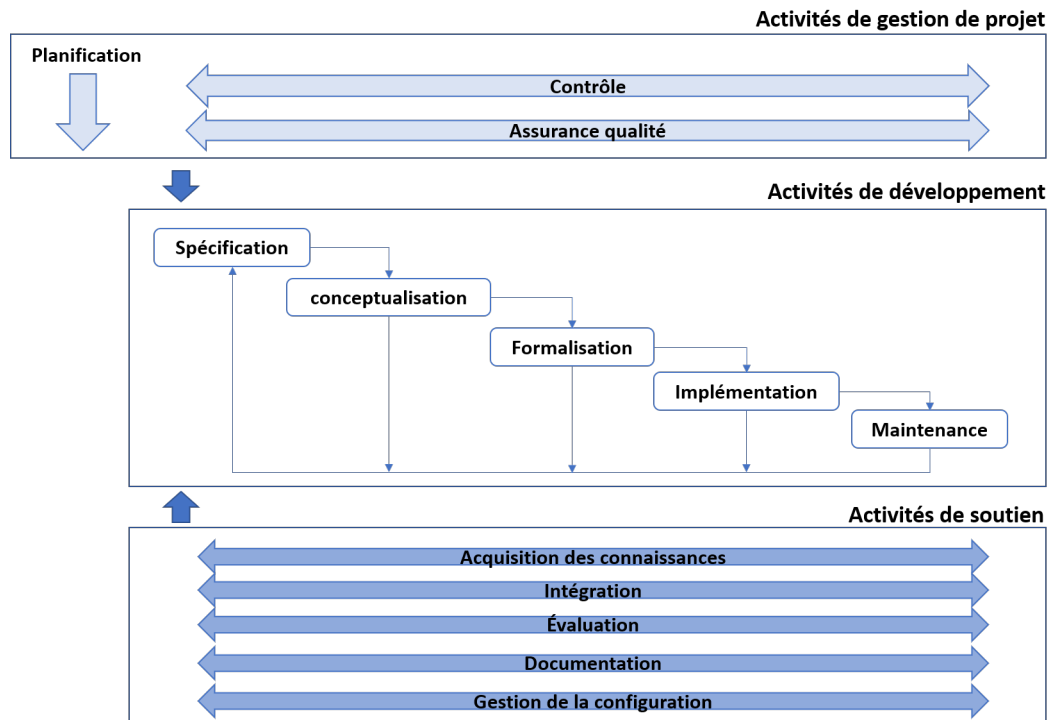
Activités de gestion de projet

Planification

Contrôle

Assurance qualité

Activités de développement

Spécification

conceptualisation

Formalisation

Implémentation

Maintenance

Activités de soutien

Acquisition des connaissances

Intégration

Évaluation

Documentation

Gestion de la configuration